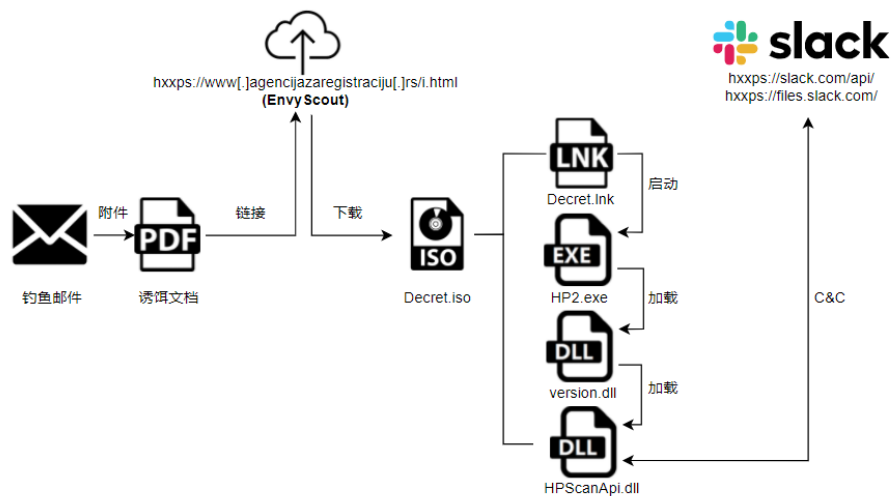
hxxps://www[.]agencijazaregistraciju[.]rs/i.html
(EnvyScout)

slack
hxxps://slack.com/api/
hxxps://files.slack.com/

附件

链接

下载

钓鱼邮件

PDF
诱饵文档

ISO
Decret.iso

LNK
Decret.lnk

启动

EXE
HP2.exe

加载

DLL
version.dll

加载

DLL
HPScanApi.dll

C&C